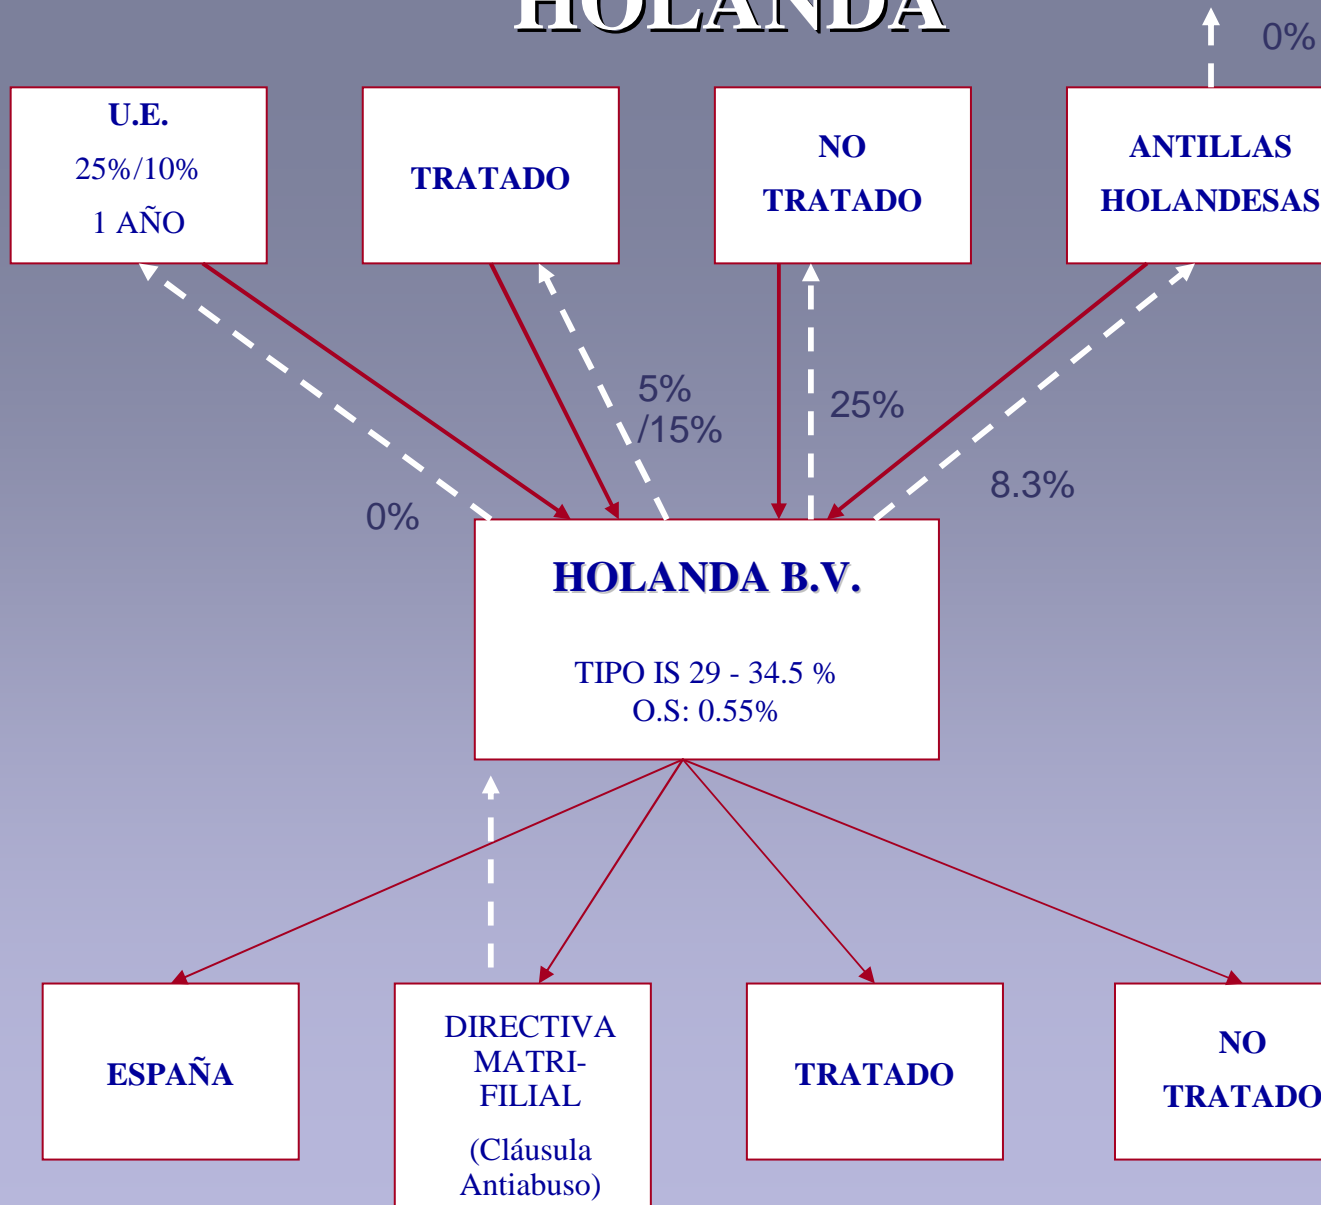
HOLANDA

0%

U.E.
25%/10%
1 AÑO

TRATADO

NO
TRATADO

ANTILLAS
HOLANDESAS

5%
/15%

25%

8.3%

0%

HOLANDA B.V.

TIPO IS 29 - 34.5 %
O.S: 0.55%

ESPAÑA

DIRECTIVA
MATRI-
FILIAL

(Cláusula
Antiabuso)

TRATADO

NO
TRATADO